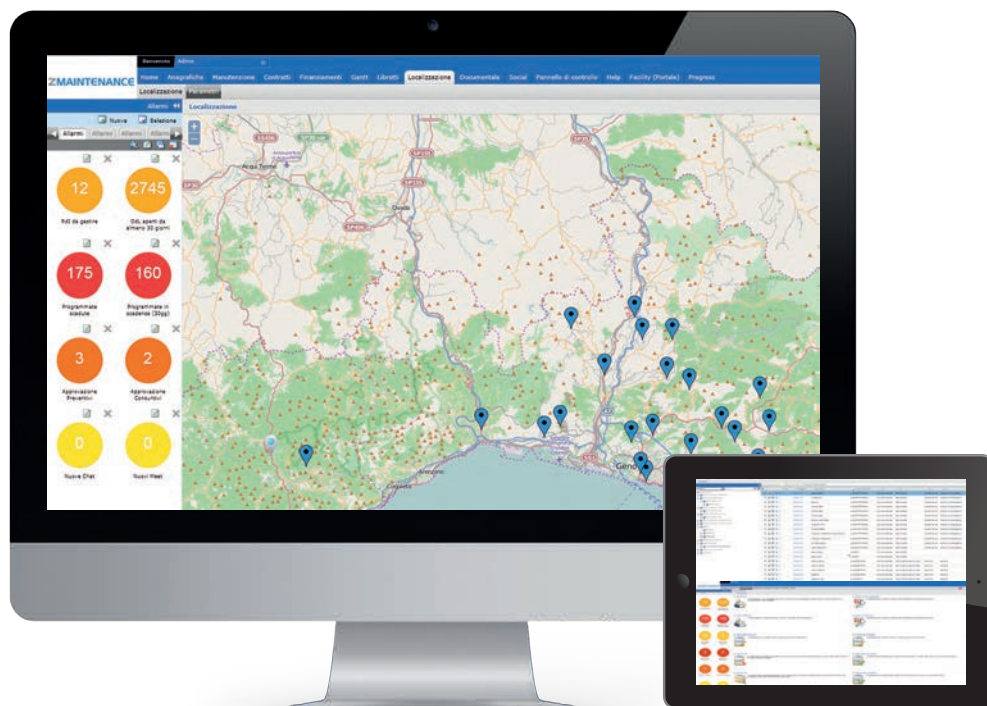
Benvenuto Admin

ZMAINTENANCE

Home Anagrafiche Manutenzione Contratti Finanziamenti Gantt Libretti Localizzazione Documentale Social Pannello di controllo Help Facility (Portale) Progress

Localizzazione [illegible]

Allarmi

Nuovo Relazione

Allarmi Allarmi Allarmi Allarmi

12
RdI da gestire

2745
Odl aperti da almeno 30 giorni

175
Programmate scadute

160
Programmate in scadenza (30gg)

3
Approvazione Preventivi

2
Approvazione Consuntivi

0
Nuove Chat

0
Nuovi Meet

Localizzazione

Acqui Terme

Ovada

Arenzano

Cogoleto

Geno